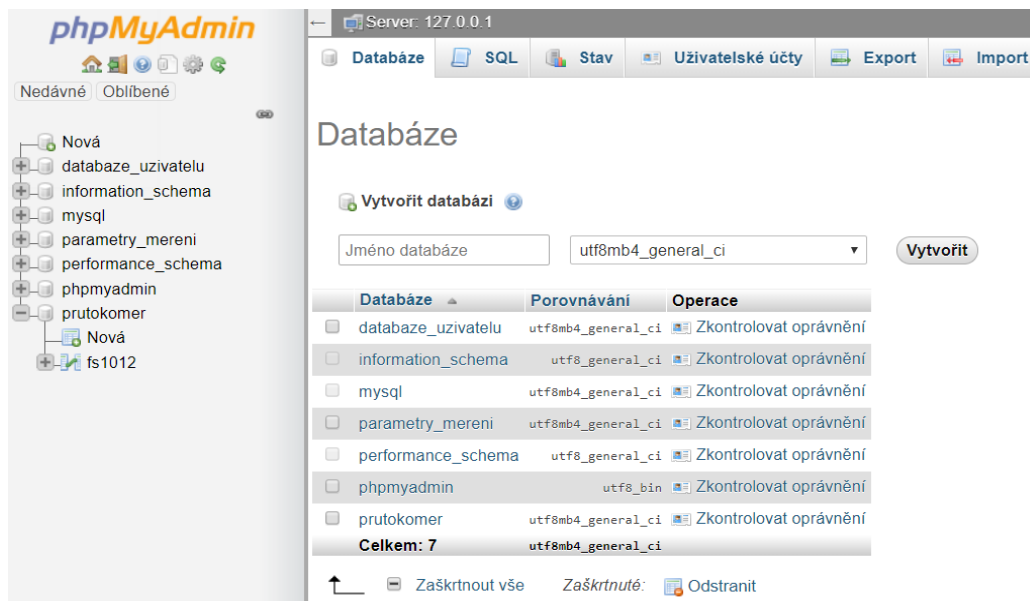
phpMyAdmin

Nedávné Oblíbené

Nová
databaze_uzivatelu
information_schema
mysql
parametry_mereni
performance_schema
phpmyadmin
prutokomer
Nová
fs1012

Server: 127.0.0.1

Databáze SQL Stav Uživatelské účty Export Import

Databáze

Vytvořit databázi

Jméno databáze utf8mb4_general_ci Vytvořit

| | Databáze | Porovnávání | Operace |
|---|---|---|---|
| | databaze_uzivatelu | utf8mb4_general_ci | Zkontrolovat oprávnění |
| | information_schema | utf8_general_ci | Zkontrolovat oprávnění |
| | mysql | utf8mb4_general_ci | Zkontrolovat oprávnění |
| | parametry_mereni | utf8mb4_general_ci | Zkontrolovat oprávnění |
| | performance_schema | utf8_general_ci | Zkontrolovat oprávnění |
| | phpmyadmin | utf8_bin | Zkontrolovat oprávnění |
| | prutokomer | utf8mb4_general_ci | Zkontrolovat oprávnění |
| | Celkem: 7 | utf8mb4_general_ci | |

Zaškrtnout vše Zaškrtnuté: Odstranit